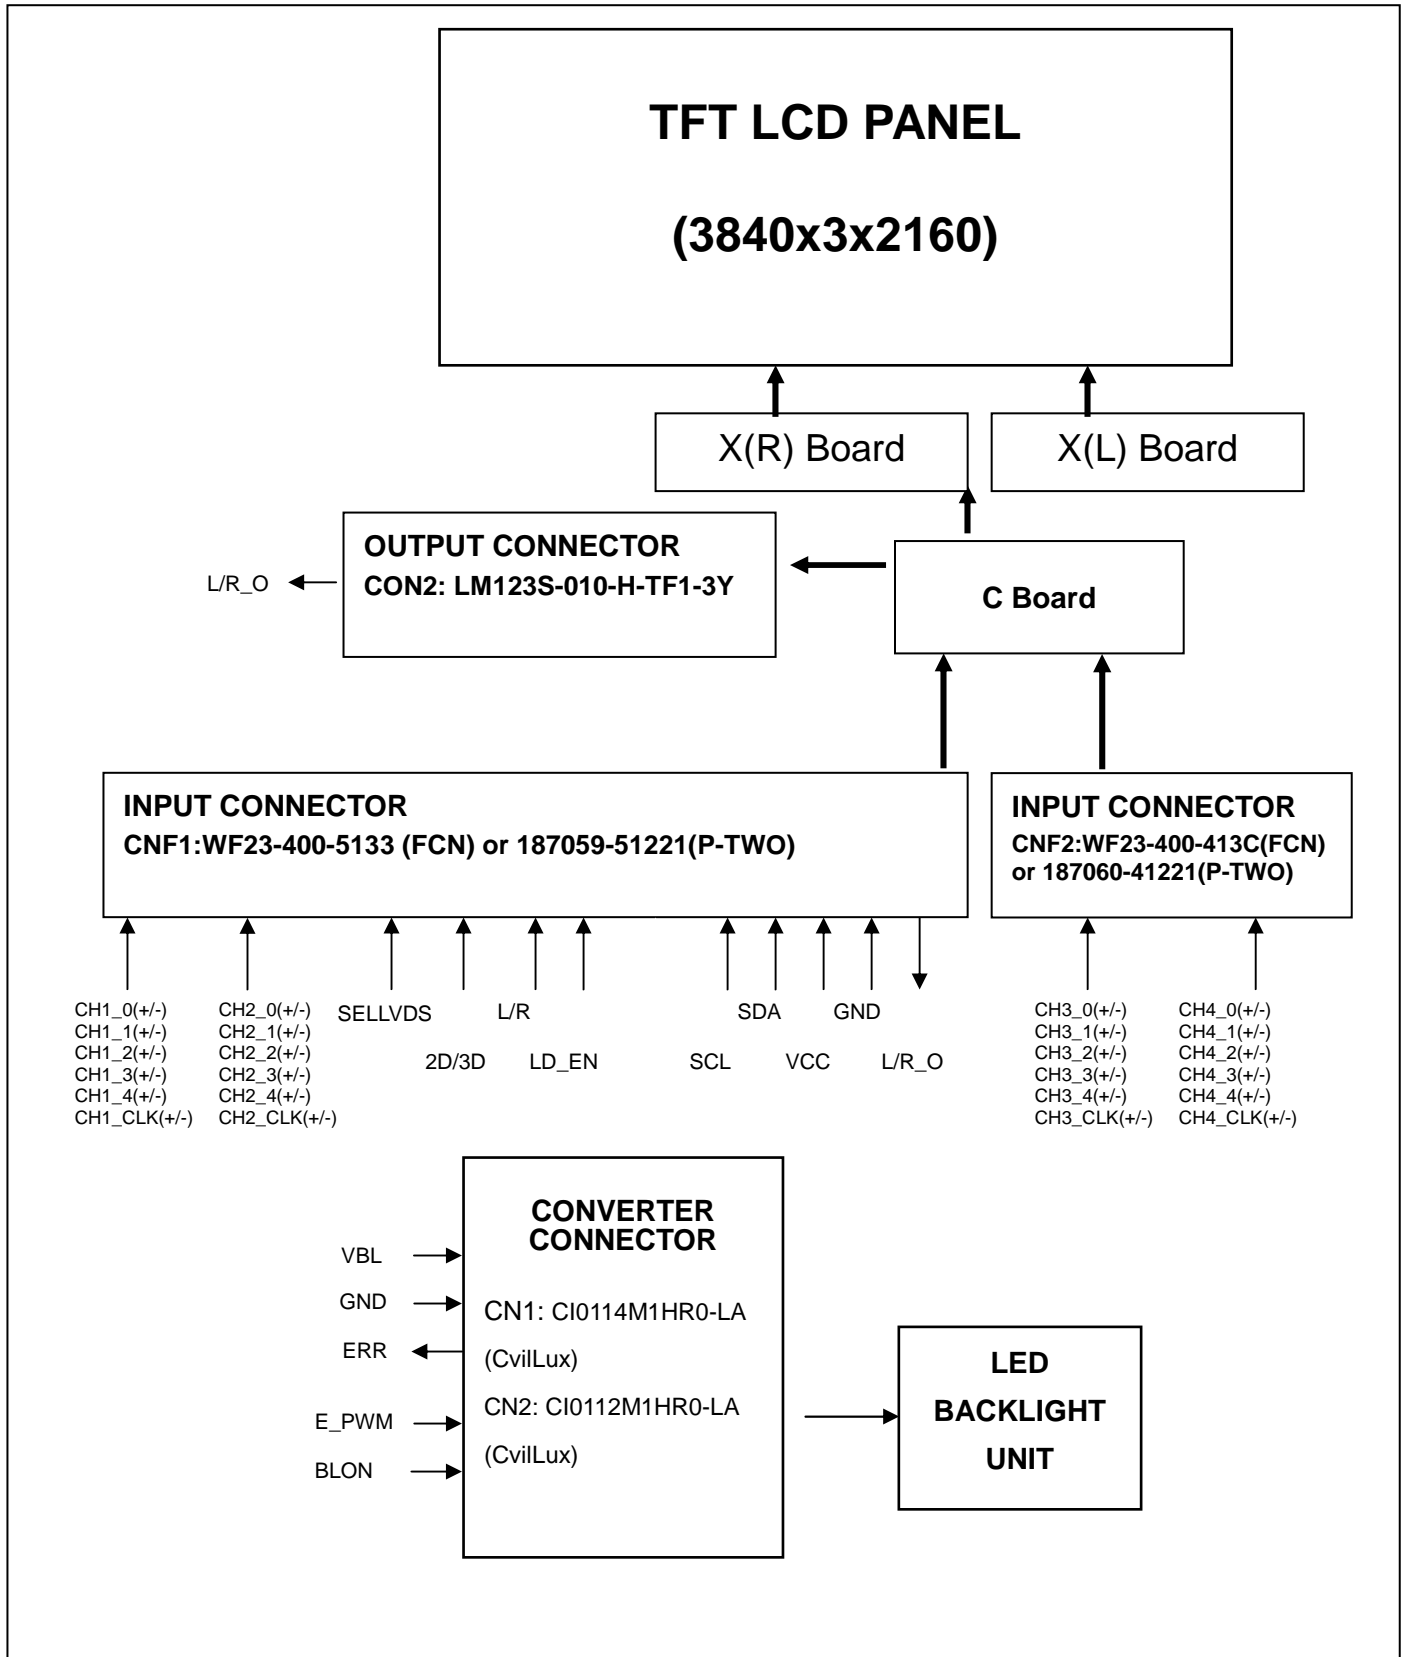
TFT LCD PANEL

(3840x3x2160)

X(R) Board

X(L) Board

OUTPUT CONNECTOR
CON2: LM123S-010-H-TF1-3Y

L/R_O

C Board

INPUT CONNECTOR
CNF1:WF23-400-5133 (FCN) or 187059-51221(P-TWO)

INPUT CONNECTOR
CNF2:WF23-400-413C(FCN) or 187060-41221(P-TWO)

CH1_0(+/-)
CH1_1(+/-)
CH1_2(+/-)
CH1_3(+/-)
CH1_4(+/-)
CH1_CLK(+/-)

CH2_0(+/-)
CH2_1(+/-)
CH2_2(+/-)
CH2_3(+/-)
CH2_4(+/-)
CH2_CLK(+/-)

SELLVDS

2D/3D

L/R

LD_EN

SCL

SDA

VCC

GND

L/R_O

CH3_0(+/-)
CH3_1(+/-)
CH3_2(+/-)
CH3_3(+/-)
CH3_4(+/-)
CH3_CLK(+/-)

CH4_0(+/-)
CH4_1(+/-)
CH4_2(+/-)
CH4_3(+/-)
CH4_4(+/-)
CH4_CLK(+/-)

VBL
GND
ERR
E_PWM
BLON

CONVERTER CONNECTOR

CN1: CI0114M1HR0-LA
(CvilLux)
CN2: CI0112M1HR0-LA
(CvilLux)

LED
BACKLIGHT
UNIT